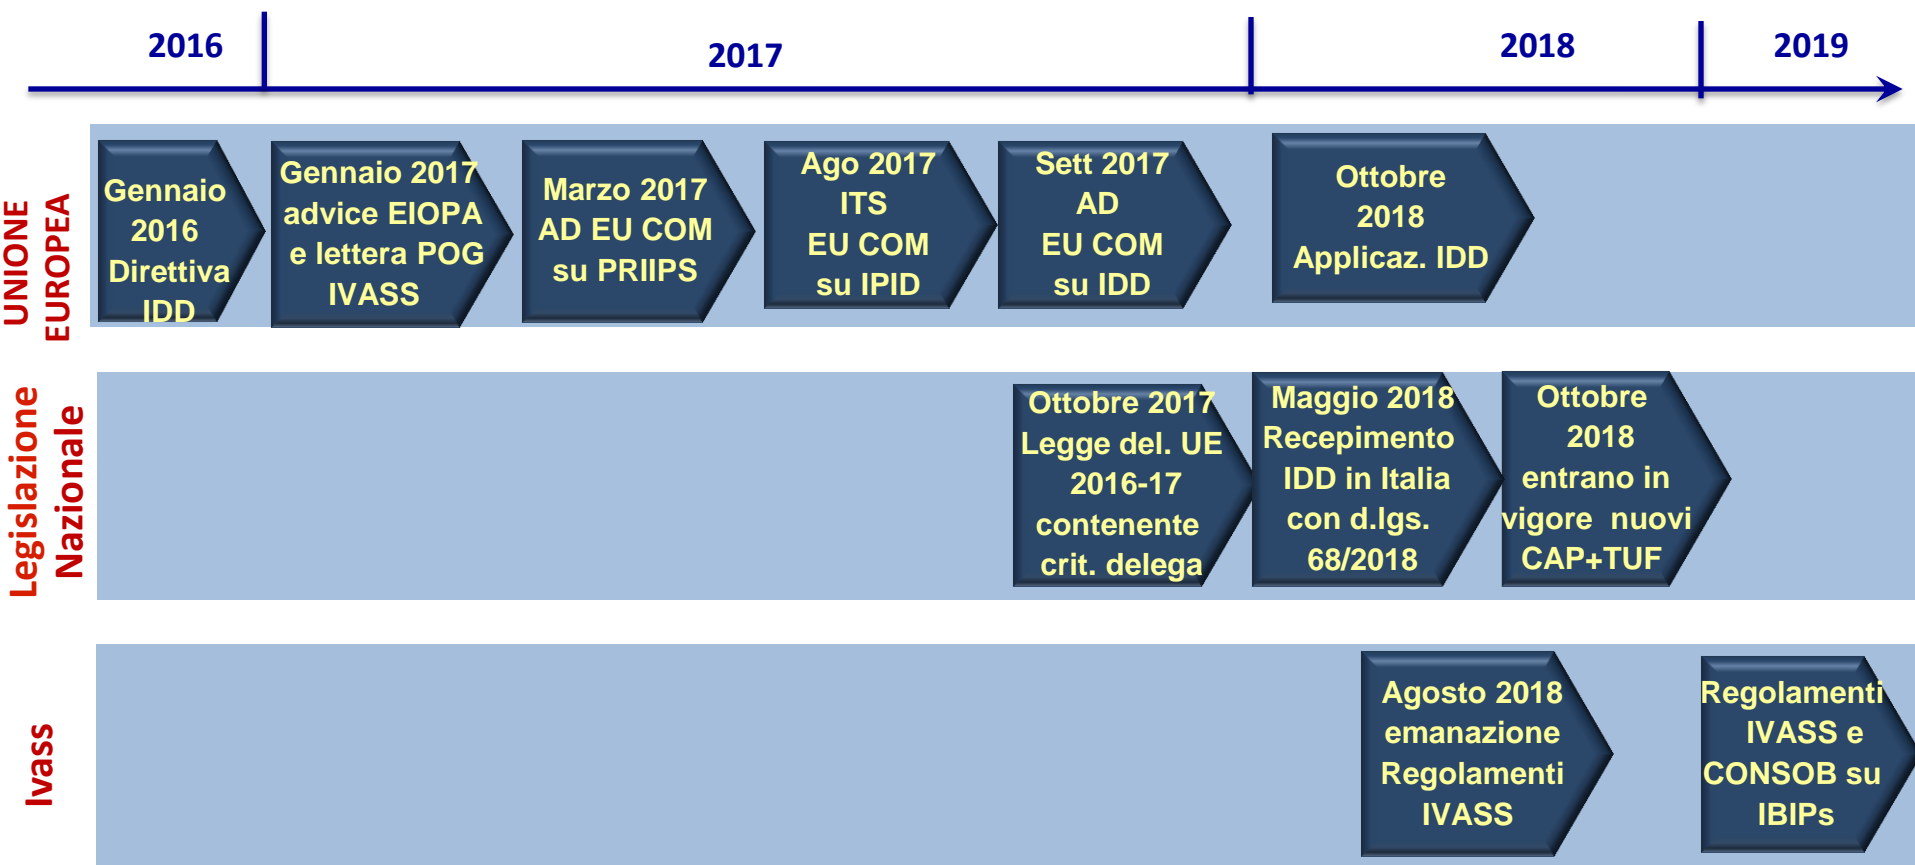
2016

2017

2018

2019

UNIONE EUROPEA

Gennaio 2016 Direttiva IDD

Gennaio 2017 advice EIOPA e lettera POG IVASS

Marzo 2017 AD EU COM su PRIIPS

Ago 2017 ITS EU COM su IPID

Sett 2017 AD EU COM su IDD

Ottobre 2018 Applicaz. IDD

Legislazione Nazionale

Ottobre 2017 Legge del. UE 2016-17 contenente crit. delega

Maggio 2018 Recepimento IDD in Italia con d.lgs. 68/2018

Ottobre 2018 entrano in vigore nuovi CAP+TUF

Ivass

Agosto 2018 emanazione Regolamenti IVASS

Regolamenti IVASS e CONSOB su IBIPs